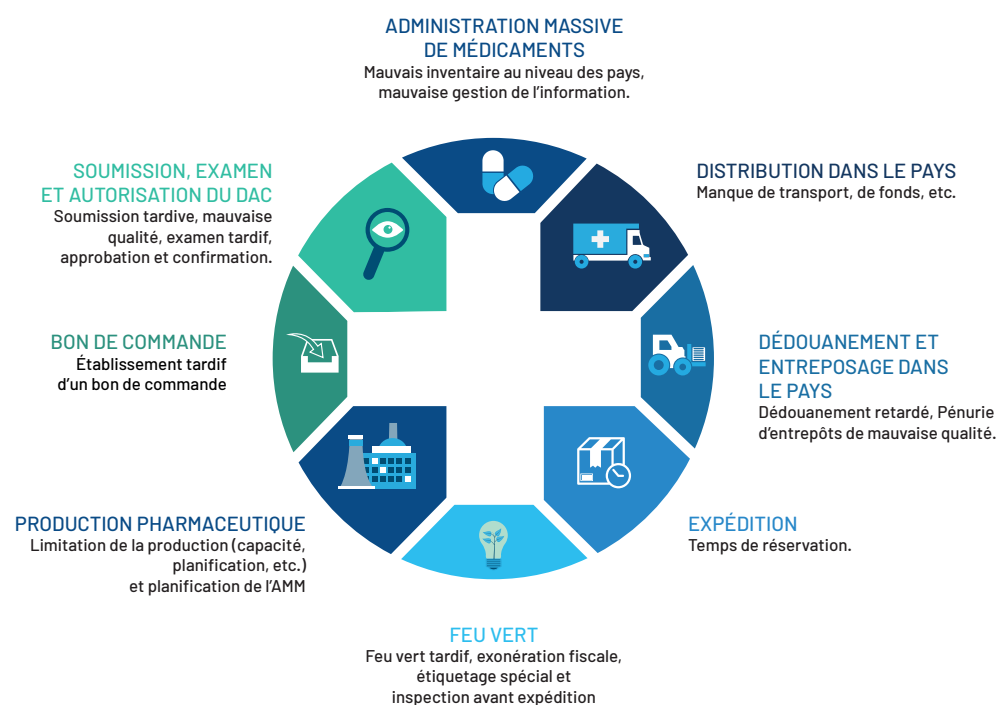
ADMINISTRATION MASSIVE DE MÉDICAMENTS
Mauvais inventaire au niveau des pays, mauvaise gestion de l'information.

DISTRIBUTION DANS LE PAYS
Manque de transport, de fonds, etc.

DÉDOUANEMENT ET ENTREPOSAGE DANS LE PAYS
Dédouanement retardé, Pénurie d'entrepôts de mauvaise qualité.

EXPÉDITION
Temps de réservation.

FEU VERT
Feu vert tardif, exonération fiscale, étiquetage spécial et inspection avant expédition

PRODUCTION PHARMACEUTIQUE
Limitation de la production (capacité, planification, etc.) et planification de l'AMM

BON DE COMMANDE
Établissement tardif d'un bon de commande

SOUMISSION, EXAMEN ET AUTORISATION DU DAC
Soumission tardive, mauvaise qualité, examen tardif, approbation et confirmation.